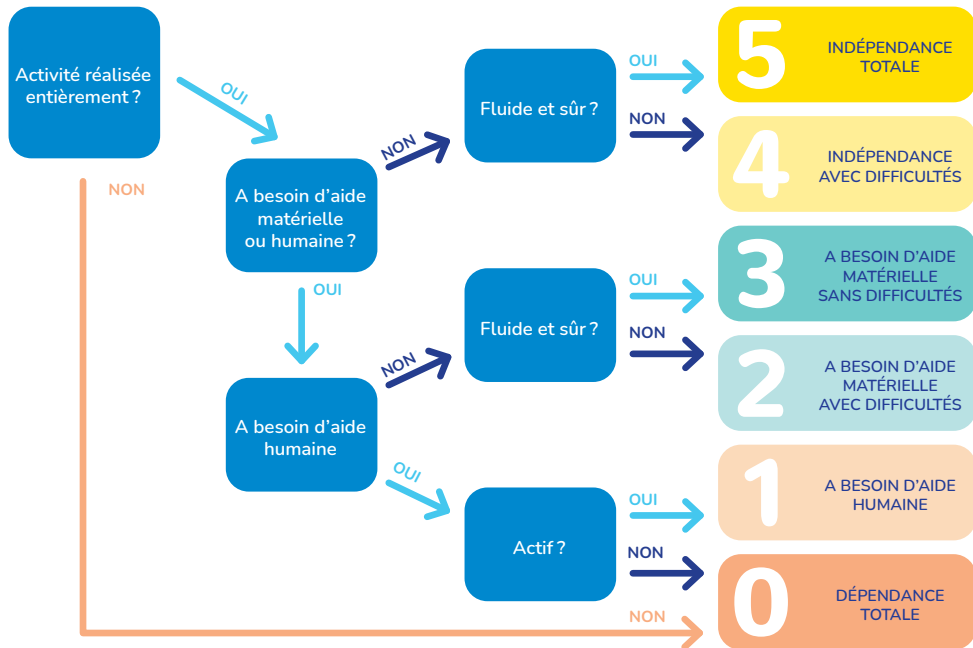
Activité réalisée entièrement ?

OUI

NON

A besoin d'aide matérielle ou humaine ?

NON

OUI

A besoin d'aide humaine

NON

OUI

Fluide et sûr ?

OUI

NON

Fluide et sûr ?

OUI

NON

Actif ?

OUI

NON

NON

5 INDÉPENDANCE TOTALE

4 INDÉPENDANCE AVEC DIFFICULTÉS

3 A BESOIN D'AIDE MATÉRIELLE SANS DIFFICULTÉS

2 A BESOIN D'AIDE MATÉRIELLE AVEC DIFFICULTÉS

1 A BESOIN D'AIDE HUMAINE

0 DÉPENDANCE TOTALE